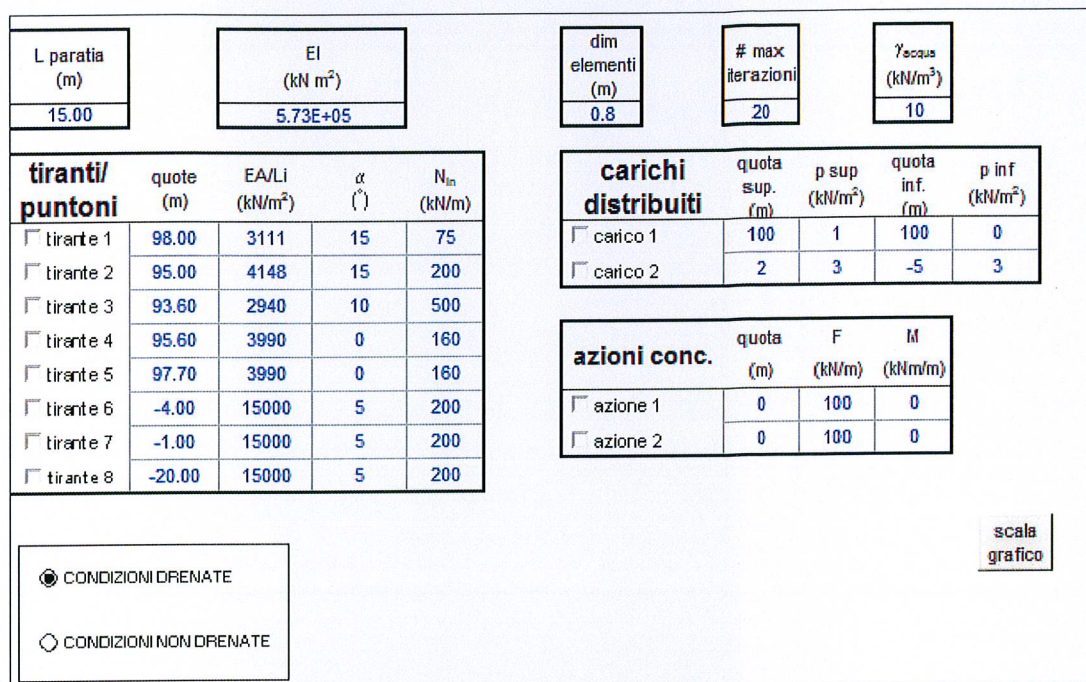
| L paratia (m) |
|---|
| 15.00 |

| EI (kN m$^2$) |
|---|
| 5.73E+05 |

| dim elementi (m) |
|---|
| 0.8 |

| # max iterazioni |
|---|
| 20 |

| $\gamma_{acqua}$ (kN/m$^3$) |
|---|
| 10 |

| tiranti/ puntoni | quote (m) | EA/Li (kN/m$^2$) | $\alpha$ (°) | N$_{lin}$ (kN/m) |
|---|---|---|---|---|
| tirante 1 | 98.00 | 3111 | 15 | 75 |
| tirante 2 | 95.00 | 4148 | 15 | 200 |
| tirante 3 | 93.60 | 2940 | 10 | 500 |
| tirante 4 | 95.60 | 3990 | 0 | 160 |
| tirante 5 | 97.70 | 3990 | 0 | 160 |
| tirante 6 | -4.00 | 15000 | 5 | 200 |
| tirante 7 | -1.00 | 15000 | 5 | 200 |
| tirante 8 | -20.00 | 15000 | 5 | 200 |

| carichi distribuiti | quota sup. (m) | p sup (kN/m$^2$) | quota inf. (m) | p inf (kN/m$^2$) |
|---|---|---|---|---|
| carico 1 | 100 | 1 | 100 | 0 |
| carico 2 | 2 | 3 | -5 | 3 |

| azioni conc. | quota (m) | F (kN/m) | M (kNm/m) |
|---|---|---|---|
| azione 1 | 0 | 100 | 0 |
| azione 2 | 0 | 100 | 0 |

scala grafico

CONDIZIONI DRENATE

CONDIZIONI NON DRENATE